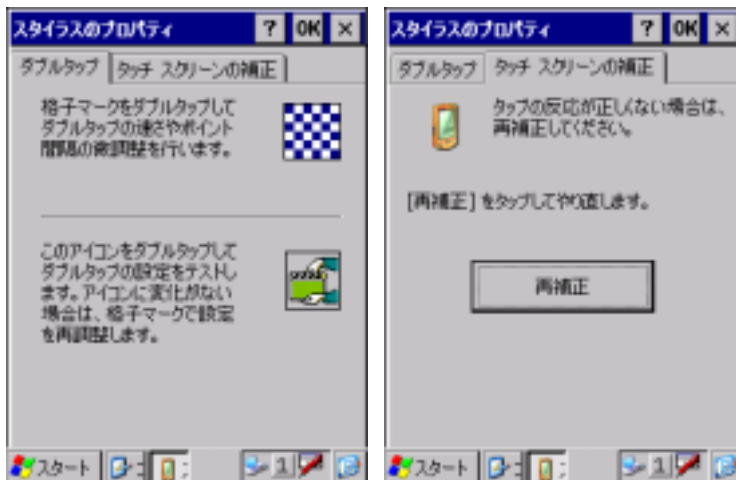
スタイラスのプロパティ ? OK ×

ダブルタップ タッチ スクリーンの補正

格子マークをダブルタップしてダブルタップの速さやポイント間隔の微調整を行います。

このアイコンをダブルタップしてダブルタップの設定をテストします。アイコンに変化がない場合は、格子マークで設定を再調整します。

スタート 1

スタイラスのプロパティ ? OK ×

ダブルタップ タッチ スクリーンの補正

タップの反応が正しくない場合は、再補正してください。

[再補正] をタップしてやり直します。

再補正

スタート 1